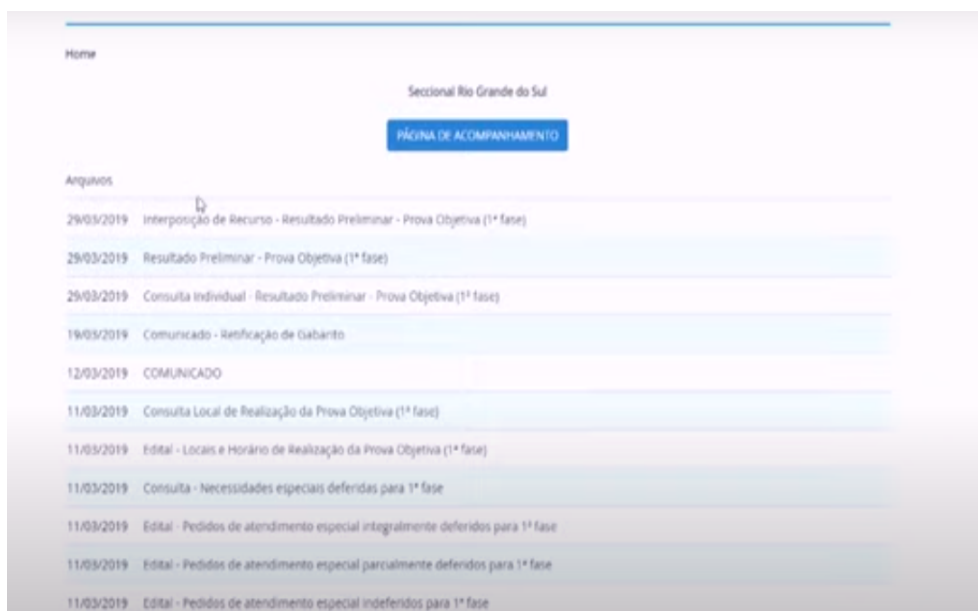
Home

Seccional Rio Grande do Sul

PÁGINA DE ACOMPANHAMENTO

Arquivos

| | |
|---|---|
| 29/03/2019 | Interposição de Recurso - Resultado Preliminar - Prova Objetiva (1ª fase) |
| 29/03/2019 | Resultado Preliminar - Prova Objetiva (1ª fase) |
| 29/03/2019 | Consulta Individual - Resultado Preliminar - Prova Objetiva (1ª fase) |
| 19/03/2019 | Comunicado - Retificação de Gabarito |
| 12/03/2019 | COMUNICADO |
| 11/03/2019 | Consulta Local de Realização da Prova Objetiva (1ª fase) |
| 11/03/2019 | Edital - Locais e Horário de Realização da Prova Objetiva (1ª fase) |
| 11/03/2019 | Consulta - Necessidades especiais deferidas para 1ª fase |
| 11/03/2019 | Edital - Pedidos de atendimento especial integralmente deferidos para 1ª fase |
| 11/03/2019 | Edital - Pedidos de atendimento especial parcialmente deferidos para 1ª fase |
| 11/03/2019 | Edital - Pedidos de atendimento especial indeferidos para 1ª fase |